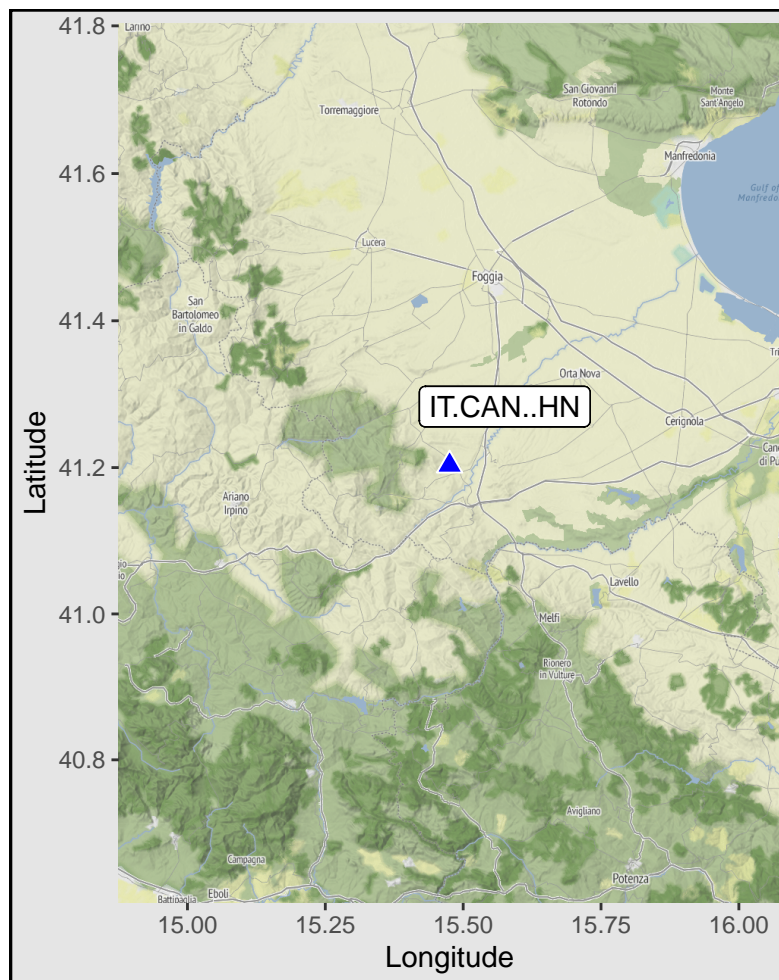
41.8
41.6
41.4
41.2
41.0
40.8
Latitude
15.00
15.25
15.50
15.75
16.00
Longitude
IT.CAN..HN
Larino
Torremaggiore
San Giovanni Rotondo
Monte Sant'Angelo
Manfredonia
Gulf of Manfredonia
Lucera
Foggia
San Bartolomeo in Galdo
Orta Nova
Cerignola
Ariano Irpino
Lavello
Melfi
Rionero in Vulture
Avigliano
Campagna
Potenza
Battipaglia
Eboli